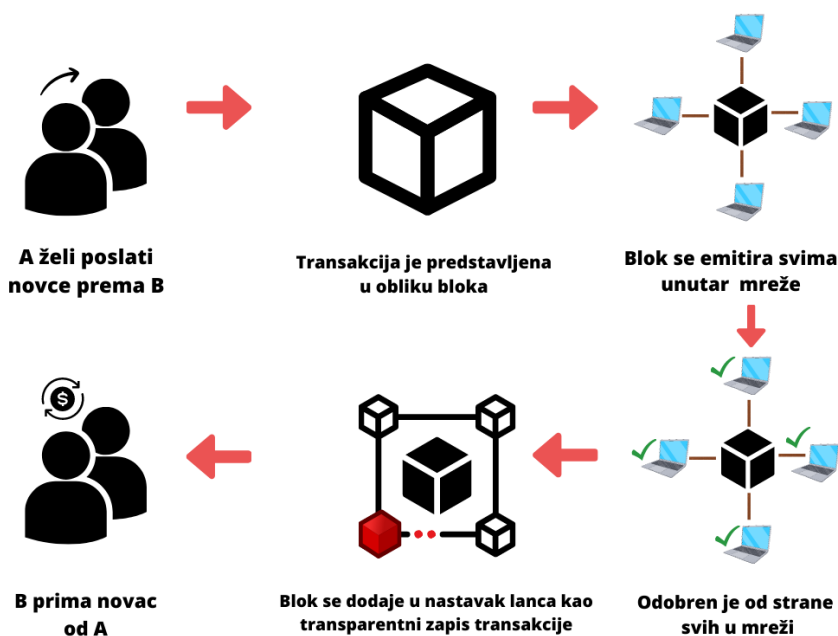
A želi poslati novce prema B

Transakcija je predstavljena u obliku bloka

Blok se emitira svima unutar mreže

Odobren je od strane svih u mreži

Blok se dodaje u nastavak lanca kao transparentni zapis transakcije

B prima novac od A